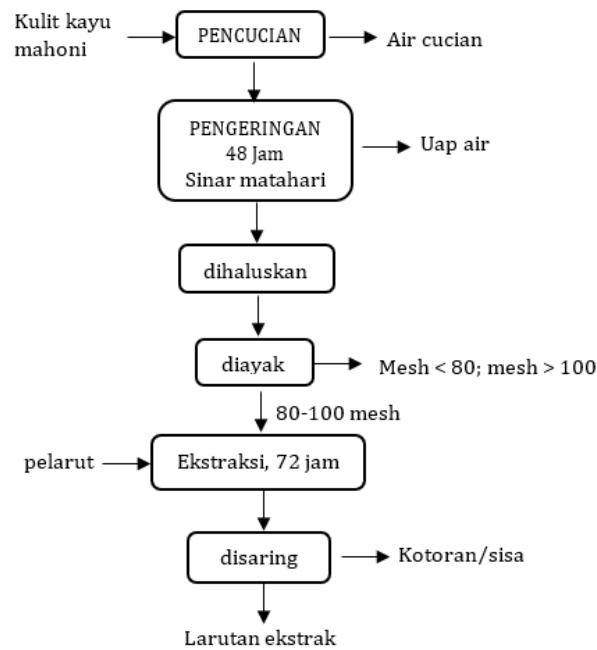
Kulit kayu mahoni

PENCUCIAN

Air cucian

PENGERINGAN
48 Jam
Sinar matahari

Uap air

dihaluskan

diayak

Mesh < 80; mesh > 100

80-100 mesh

pelarut

Ekstraksi, 72 jam

disaring

Kotoran/sisa

Larutan ekstrak